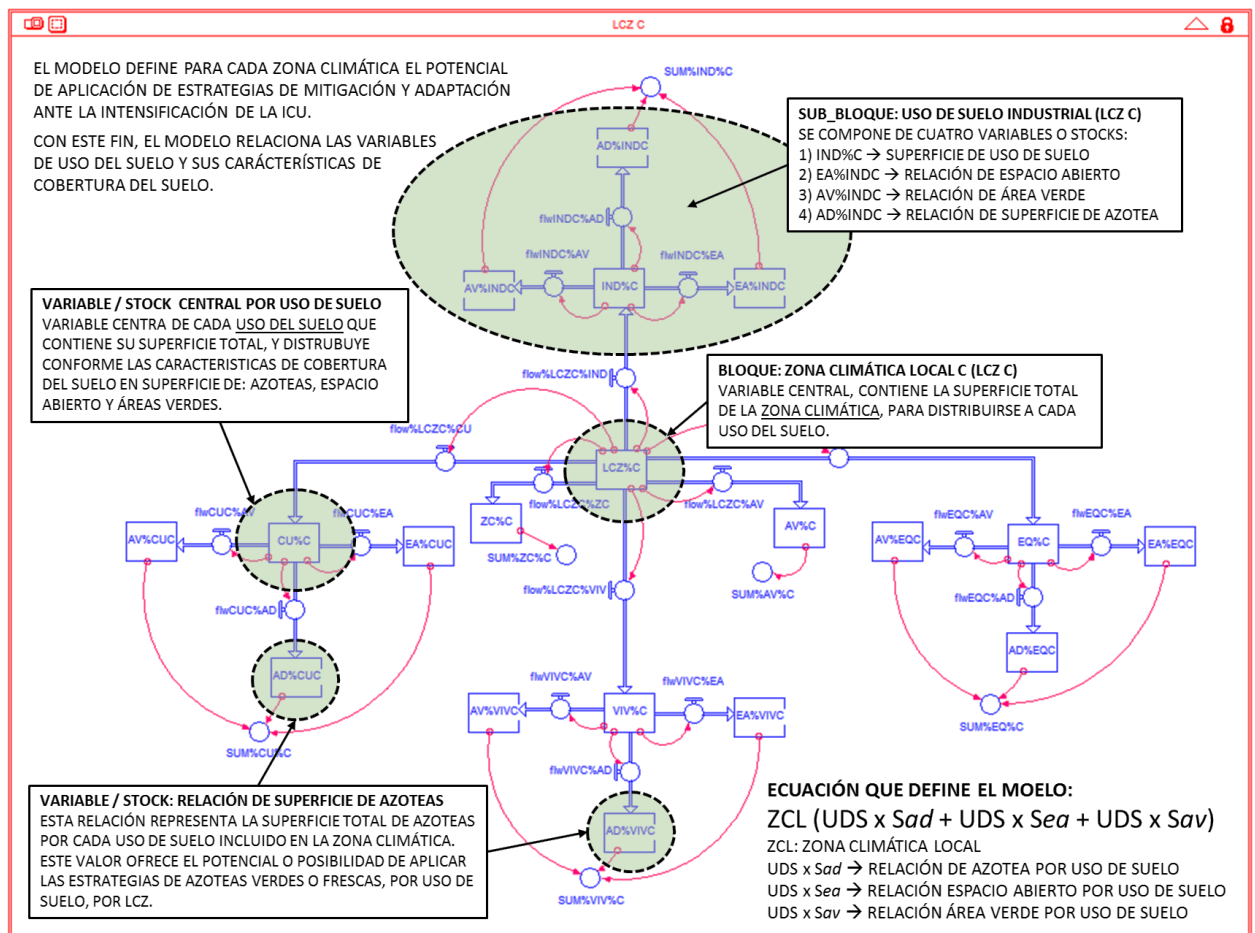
LCZ C

EL MODELO DEFINE PARA CADA ZONA CLIMÁTICA EL POTENCIAL DE APLICACIÓN DE ESTRATEGIAS DE MITIGACIÓN Y ADAPTACIÓN ANTE LA INTENSIFICACIÓN DE LA ICU.

CON ESTE FIN, EL MODELO RELACIONA LAS VARIABLES DE USO DEL SUELO Y SUS CARÁCTERÍSTICAS DE COBERTURA DEL SUELO.

SUM%IND%C

AD%INDC

flwINDC%AD

flwINDC%AV

flwINDC%EA

AV%INDC

IND%C

EA%INDC

SUB_BLOQUE: USO DE SUELO INDUSTRIAL (LCZ C)
SE COMPONE DE CUATRO VARIABLES O STOCKS:
1) IND%C → SUPERFICIE DE USO DE SUELO
2) EA%INDC → RELACIÓN DE ESPACIO ABIERTO
3) AV%INDC → RELACIÓN DE ÁREA VERDE
4) AD%INDC → RELACIÓN DE SUPERFICIE DE AZOTEA

VARIABLE / STOCK CENTRAL POR USO DE SUELO
VARIABLE CENTRA DE CADA USO DEL SUELO QUE CONTIENE SU SUPERFICIE TOTAL, Y DISTRUBUYE CONFORME LAS CARACTERISTICAS DE COBERTURA DEL SUELO EN SUPERFICIE DE: AZOTEAS, ESPACIO ABIERTO Y ÁREAS VERDES.

flow%LCZC%IND

BLOQUE: ZONA CLIMÁTICA LOCAL C (LCZ C)
VARIABLE CENTRAL, CONTIENE LA SUPERFICIE TOTAL DE LA ZONA CLIMÁTICA, PARA DISTRIBUIRSE A CADA USO DEL SUELO.

flow%LCZC%CU

LCZ%C

flwCUC%AV

flwCUC%EA

flw%LCZC%ZC

flow%LCZC%AV

AV%CUC

CU%C

EA%CUC

ZC%C

AV%C

AV%EQC

flwEQC%AV

EQ%C

flwEQC%EA

EA%EQC

SUM%ZC%C

SUM%AV%C

flwCUC%AD

flow%LCZC%VIV

flwEQC%AD

AD%CUC

AD%EQC

flwVIVC%AV

flwVIVC%EA

AV%VIVC

VIV%C

EA%VIVC

SUM%EQ%C

SUM%CU%C

flwVIVC%AD

VARIABLE / STOCK: RELACIÓN DE SUPERFICIE DE AZOTEAS
ESTA RELACIÓN REPRESENTA LA SUPERFICIE TOTAL DE AZOTEAS POR CADA USO DE SUELO INCLUIDO EN LA ZONA CLIMÁTICA. ESTE VALOR OFRECE EL POTENCIAL O POSIBILIDAD DE APLICAR LAS ESTRATEGIAS DE AZOTEAS VERDES O FRESCAS, POR USO DE SUELO, POR LCZ.

AD%VIVC

SUM%VIV%C

ECUACIÓN QUE DEFINE EL MOELO:
ZCL (UDS x *Sad* + UDS x *Sea* + UDS x *Sav*)
ZCL: ZONA CLIMÁTICA LOCAL
UDS x *Sad* → RELACIÓN DE AZOTEA POR USO DE SUELO
UDS x *Sea* → RELACIÓN ESPACIO ABIERTO POR USO DE SUELO
UDS x *Sav* → RELACIÓN ÁREA VERDE POR USO DE SUELO